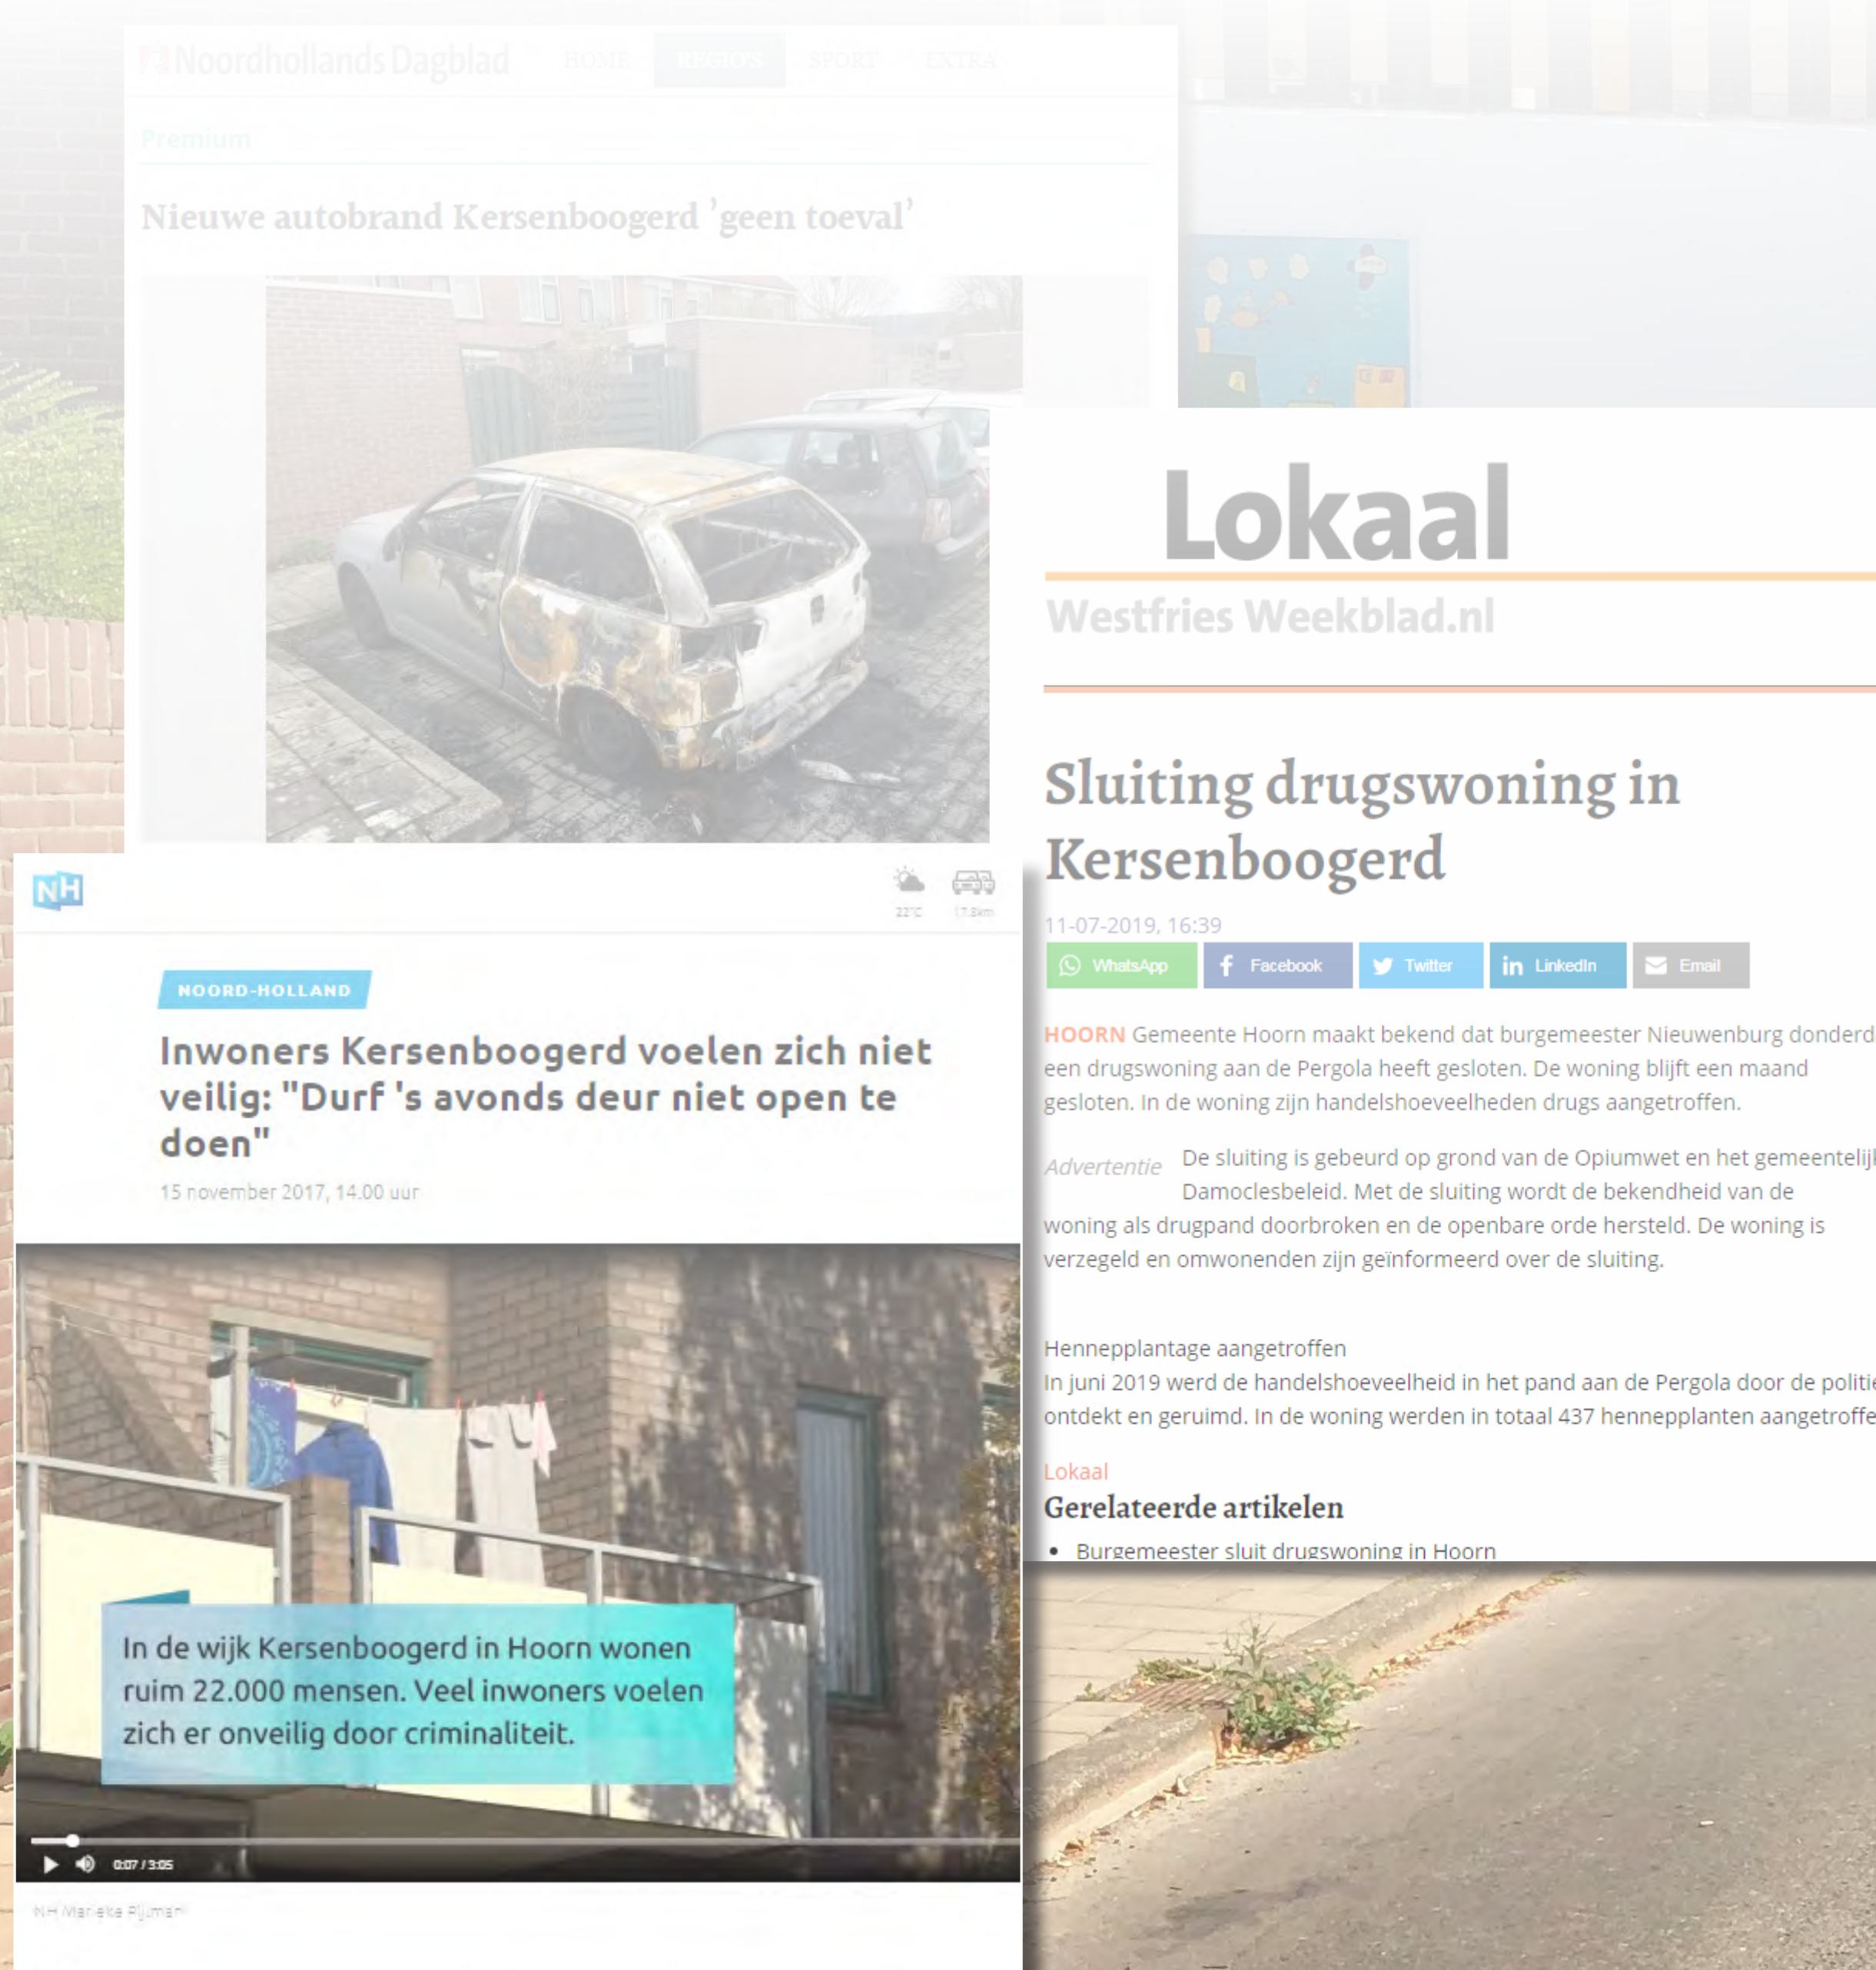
Noordhollands Dagblad HOME REGIO'S SPORT EXTRA

Premium

Nieuwe autobrand Kersenboogerd 'geen toeval'

Lokaal
Westfries Weekblad.nl

Sluiting drugswoning in Kersenboogerd

11-07-2019, 16:39

WhatsApp Facebook Twitter LinkedIn Email

HOORN Gemeente Hoorn maakt bekend dat burgemeester Nieuwenburg donderd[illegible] een drugswoning aan de Pergola heeft gesloten. De woning blijft een maand gesloten. In de woning zijn handelshoeveelheden drugs aangetroffen.

Advertentie

De sluiting is gebeurd op grond van de Opiumwet en het gemeentelij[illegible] Damoclesbeleid. Met de sluiting wordt de bekendheid van de woning als drugpand doorbroken en de openbare orde hersteld. De woning is verzegeld en omwonenden zijn geïnformeerd over de sluiting.

Hennepplantage aangetroffen
In juni 2019 werd de handelshoeveelheid in het pand aan de Pergola door de politi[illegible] ontdekt en geruimd. In de woning werden in totaal 437 hennepplanten aangetroffe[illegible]

Lokaal
Gerelateerde artikelen
• Burgemeester sluit drugswoning in Hoorn

NH

22°C 17.8km

NOORD-HOLLAND

Inwoners Kersenboogerd voelen zich niet veilig: "Durf 's avonds deur niet open te doen"

15 november 2017, 14.00 uur

In de wijk Kersenboogerd in Hoorn wonen ruim 22.000 mensen. Veel inwoners voelen zich er onveilig door criminaliteit.

0:07 / 3:05

NH Marieke Rijsman